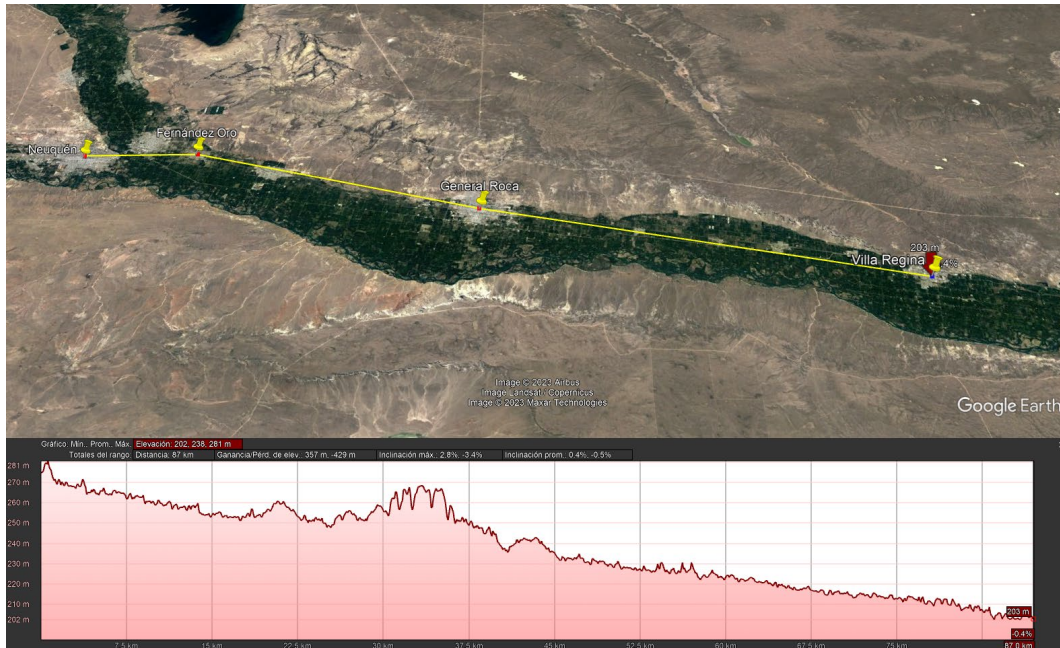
Neuquén
Fernández Oro
General Roca
203 m
Villa Regina
-0.4%
Image © 2023 Airbus
Image Landsat / Copernicus
Image © 2023 Maxar Technologies
Google Earth

Gráfico: Mín., Prom., Máx: Elevación: 202, 238, 281 m
Totales del rango: Distancia: 87 km
Ganancia/Pérd. de elev.: 357 m, -429 m
Inclinación máx.: 2.8%, -3.4%
Inclinación prom.: 0.4%, -0.5%

281 m
270 m
260 m
250 m
240 m
230 m
220 m
210 m
202 m

203 m
-0.4%

7.5 km
15 km
22.5 km
30 km
37.5 km
45 km
52.5 km
60 km
67.5 km
75 km
87.0 km